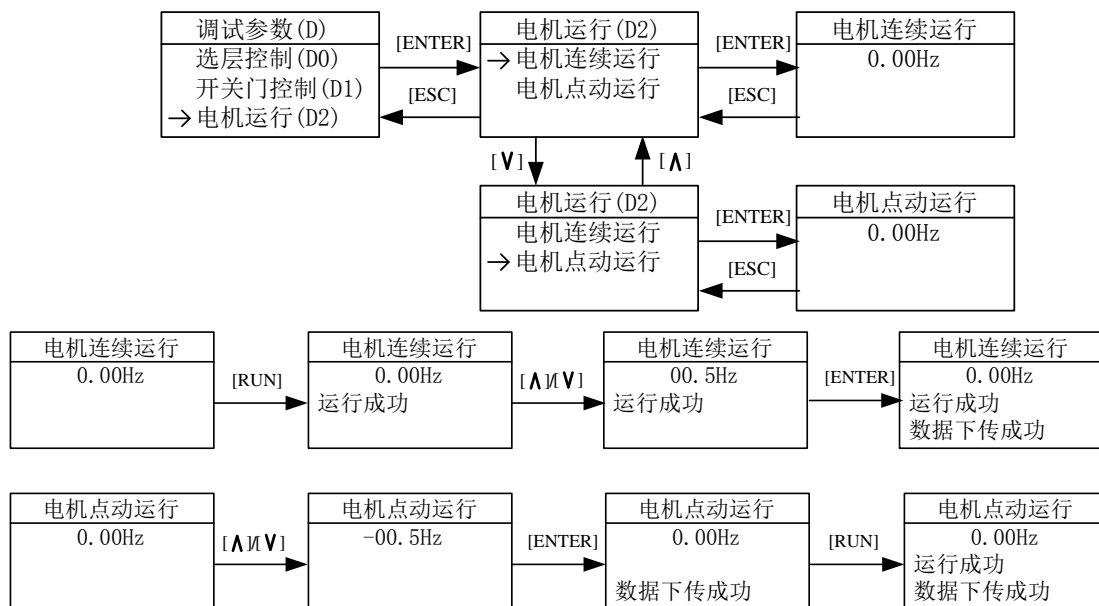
调试参数(D)
选层控制(D0)
开关门控制(D1)
→电机运行(D2)

[ENTER]
[ESC]

电机运行(D2)
→电机连续运行
电机点动运行

[ENTER]
[ESC]

电机连续运行
0.00Hz

[∨]
[∧]

电机运行(D2)
电机连续运行
→电机点动运行

[ENTER]
[ESC]

电机点动运行
0.00Hz

电机连续运行
0.00Hz

[RUN]

电机连续运行
0.00Hz
运行成功

[∧]/[∨]

电机连续运行
00.5Hz
运行成功

[ENTER]

电机连续运行
0.00Hz
运行成功
数据下传成功

电机点动运行
0.00Hz

[∧]/[∨]

电机点动运行
-00.5Hz

[ENTER]

电机点动运行
0.00Hz
数据下传成功

[RUN]

电机点动运行
0.00Hz
运行成功
数据下传成功